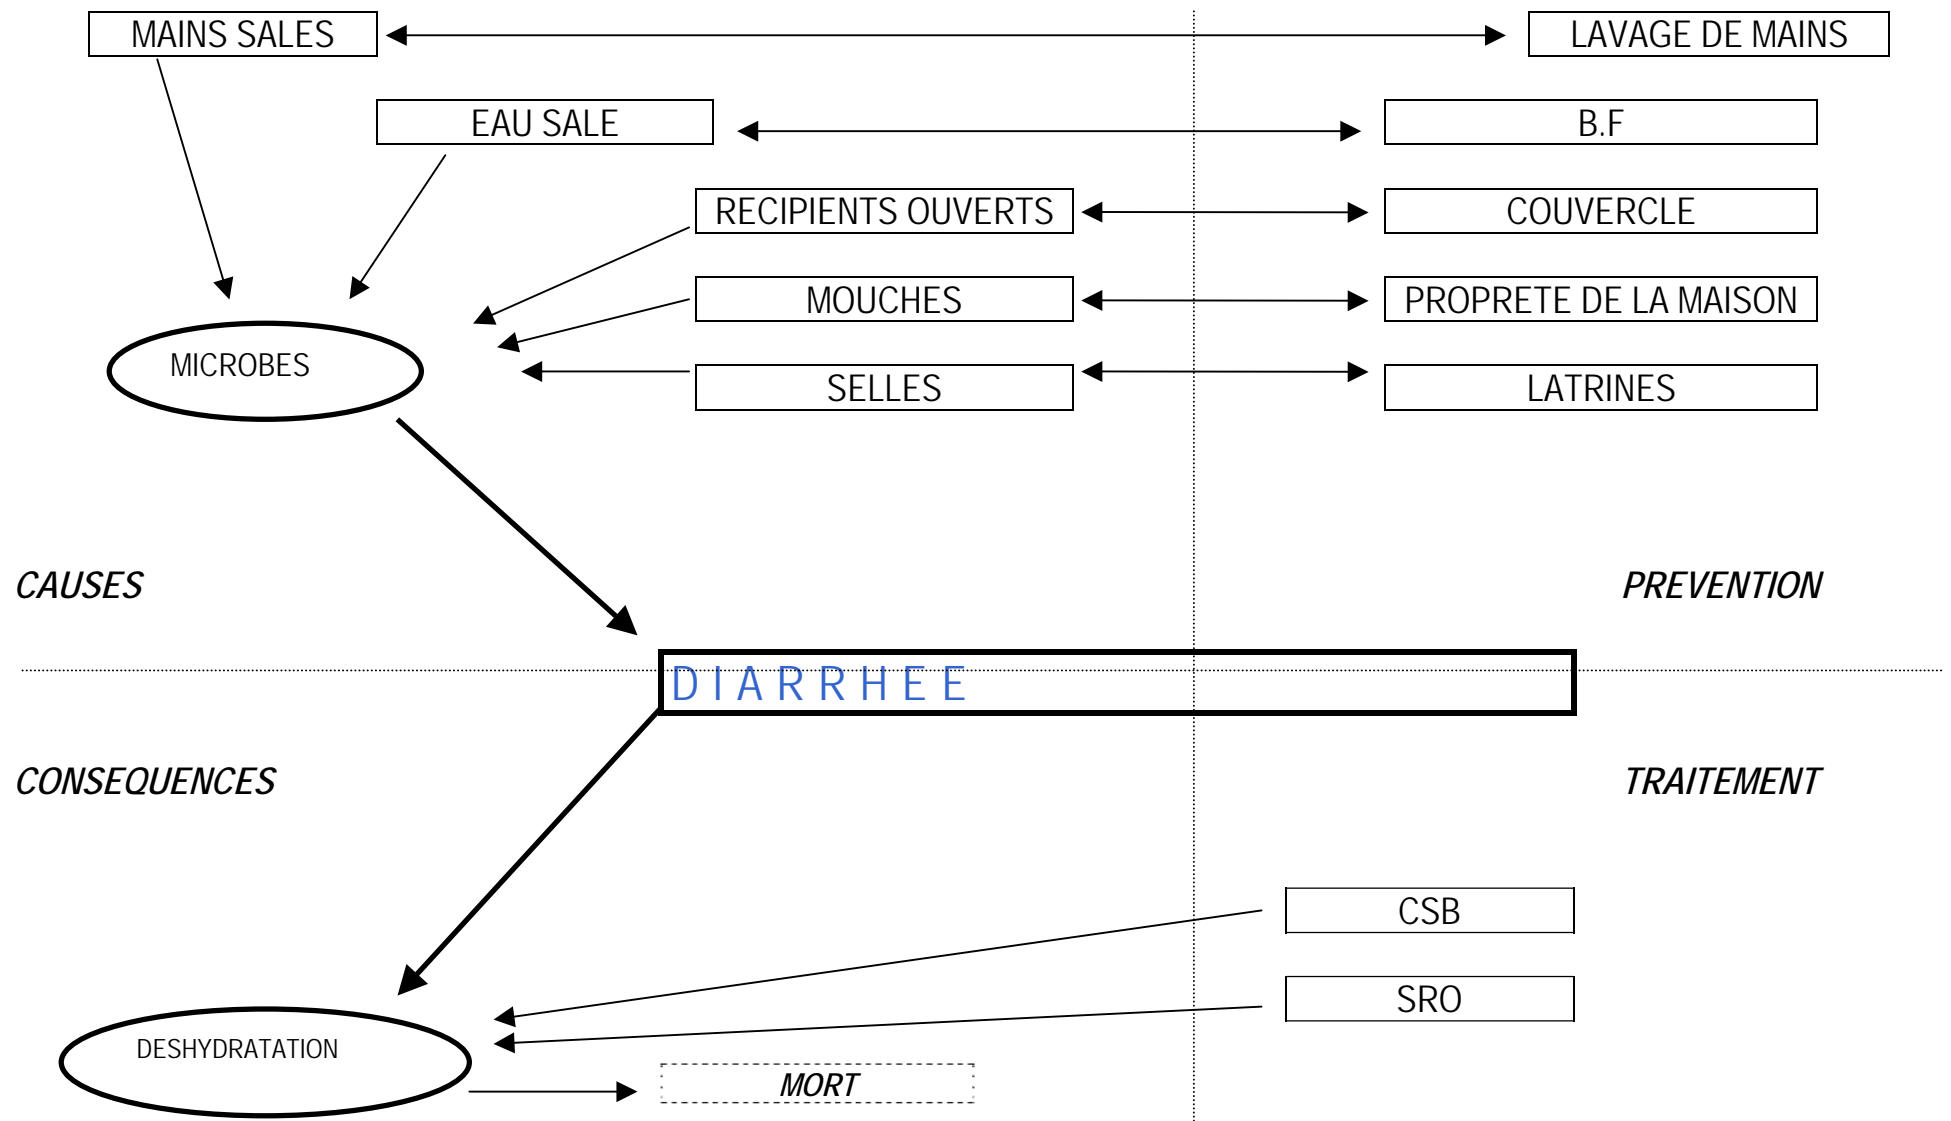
MAINS SALES

LAVAGE DE MAINS

EAU SALE

B.F

RECIPIENTS OUVERTS

COUVERCLE

MOUCHES

PROPRETE DE LA MAISON

MICROBES

SELLES

LATRINES

CAUSES

PREVENTION

D I A R R H E E

CONSEQUENCES

TRAITEMENT

CSB

SRO

DESHYDRATATION

MORT